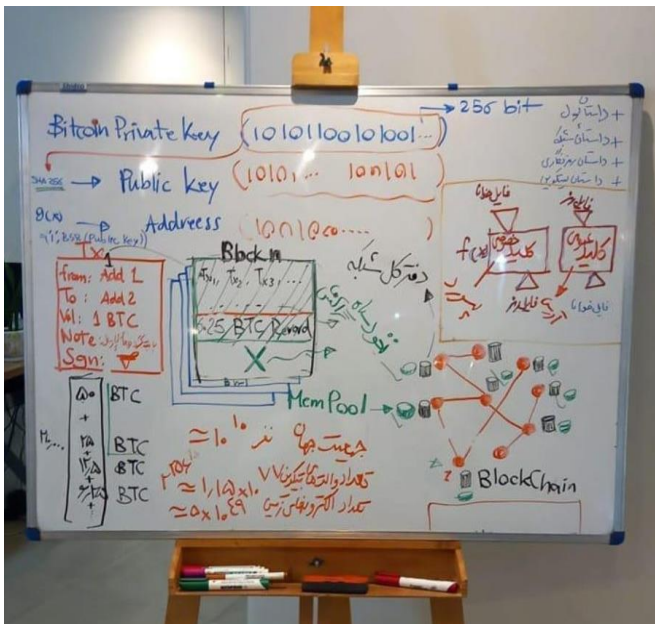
Bitcoin Private Key (1010110010101...)
→ 256 bit
+ داستان پول
+ داستان شبکه
+ داستان رمزنگاری
+ داستان امضای دیجیتال
SHA 256 → Public Key (10101... 100101)
Address (1001000.....)
B58 (Public Key)
Tx1
from: Add 1
To: Add 2
Val: 1 BTC
Note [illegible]
Sgn:
Block n
Tx1, Tx2, Tx3 ...
6.25 BTC Reward
X
دفتر کل شبکه
MemPool
BTC
BTC
BTC
BTC
M1, ...
≈ $10^{10}$
جمعیت جهان
$\approx 1/15 \times 10^{77}$
تعداد اتم‌های کهکشان
$\approx 5 \times 10^{49}$
تعداد الکترون‌های زمین
$2^{256}$
$f(x)$
BlockChain